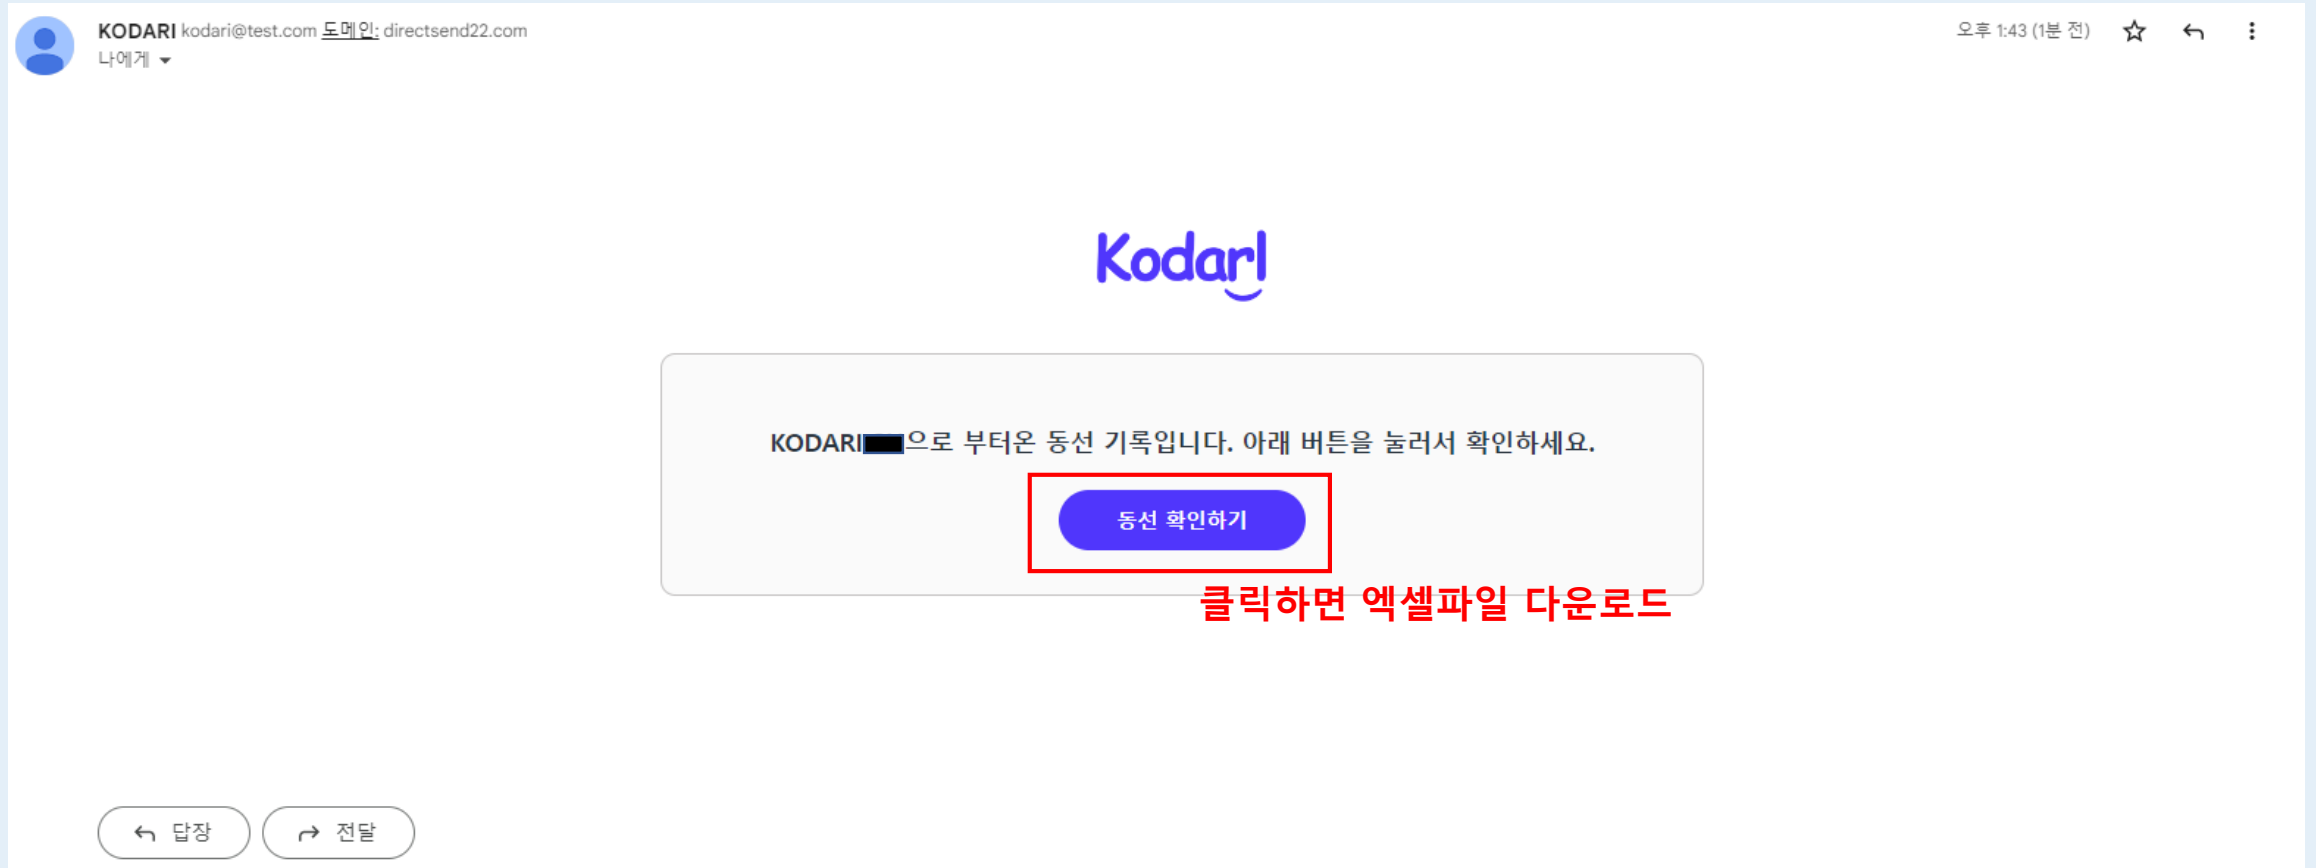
KODARI kodari@test.com 도메인: directsend22.com
나에게

오후 1:43 (1분 전)

Kodari

KODARI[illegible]으로 부터온 동선 기록입니다. 아래 버튼을 눌러서 확인하세요.

동선 확인하기

클릭하면 엑셀파일 다운로드

답장 전달